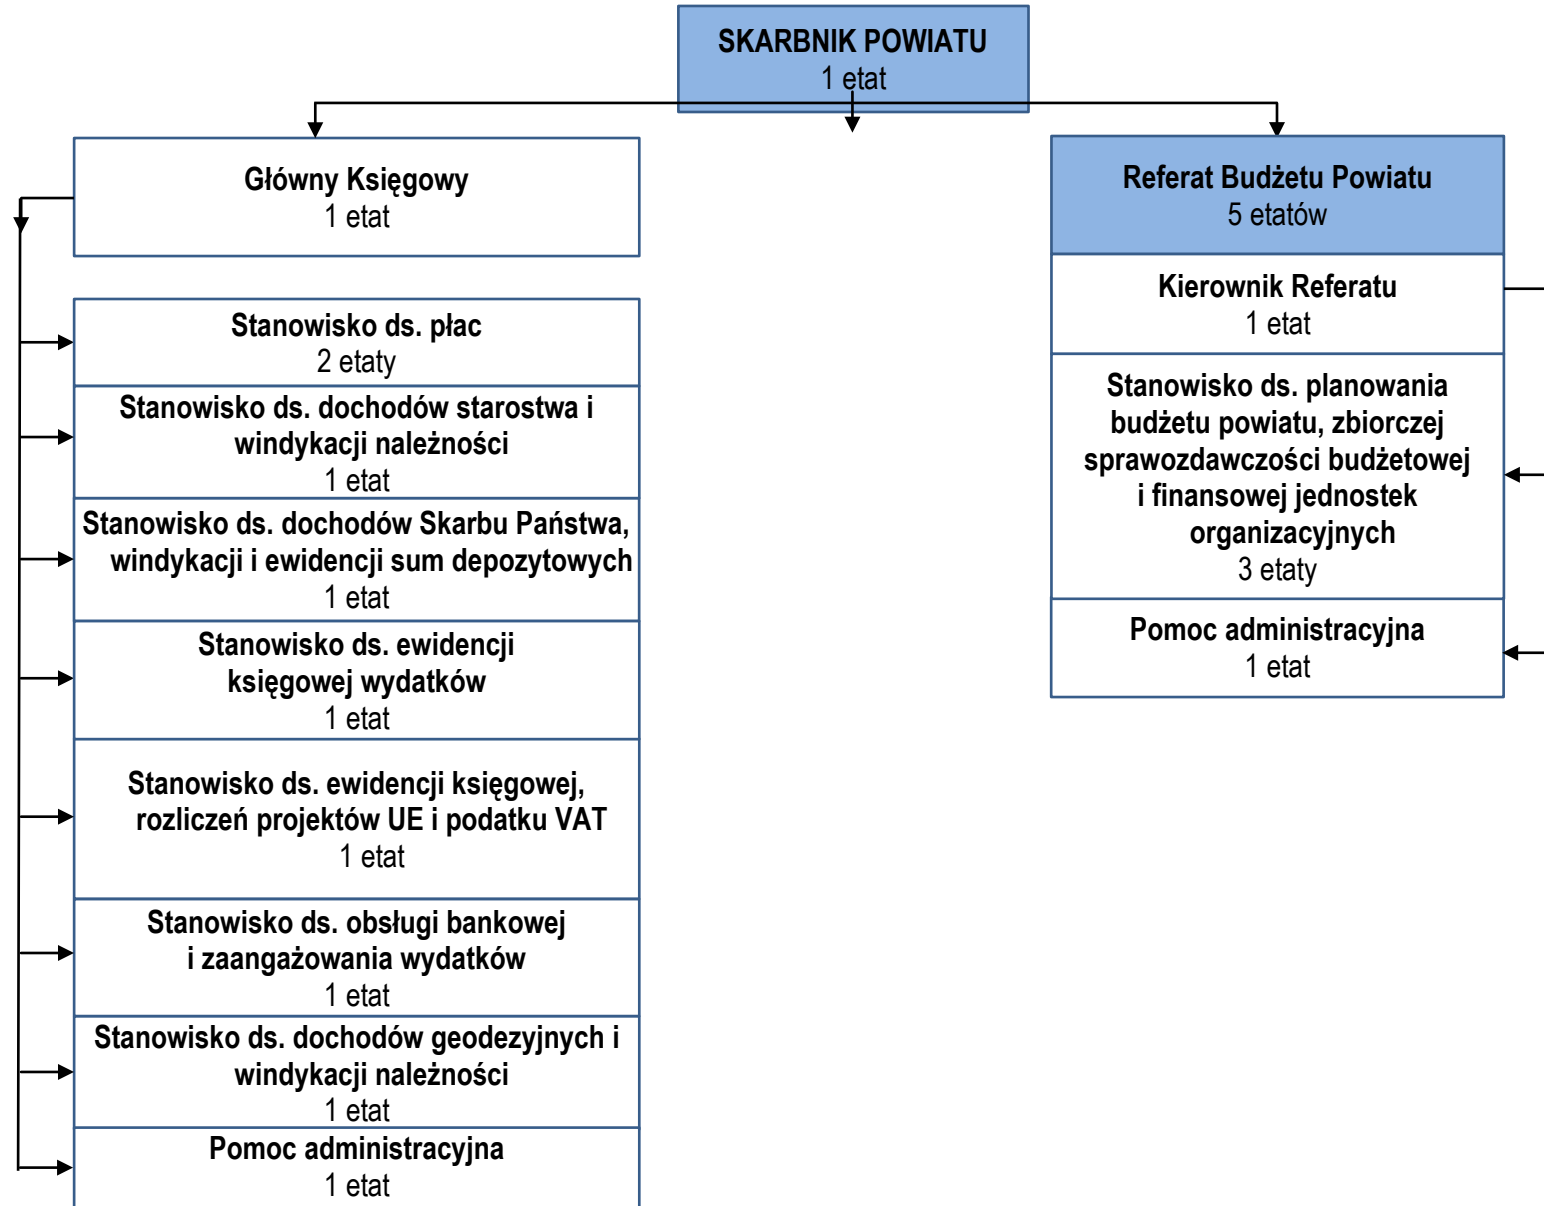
SKARBNIK POWIATU
1 etat

Główny Księgowy
1 etat

Stanowisko ds. płac
2 etaty

Stanowisko ds. dochodów starostwa i windykacji należności
1 etat

Stanowisko ds. dochodów Skarbu Państwa, windykacji i ewidencji sum depozytowych
1 etat

Stanowisko ds. ewidencji księgowej wydatków
1 etat

Stanowisko ds. ewidencji księgowej, rozliczeń projektów UE i podatku VAT
1 etat

Stanowisko ds. obsługi bankowej i zaangażowania wydatków
1 etat

Stanowisko ds. dochodów geodezyjnych i windykacji należności
1 etat

Pomoc administracyjna
1 etat

Referat Budżetu Powiatu
5 etatów

Kierownik Referatu
1 etat

Stanowisko ds. planowania budżetu powiatu, zbiorczej sprawozdawczości budżetowej i finansowej jednostek organizacyjnych
3 etaty

Pomoc administracyjna
1 etat